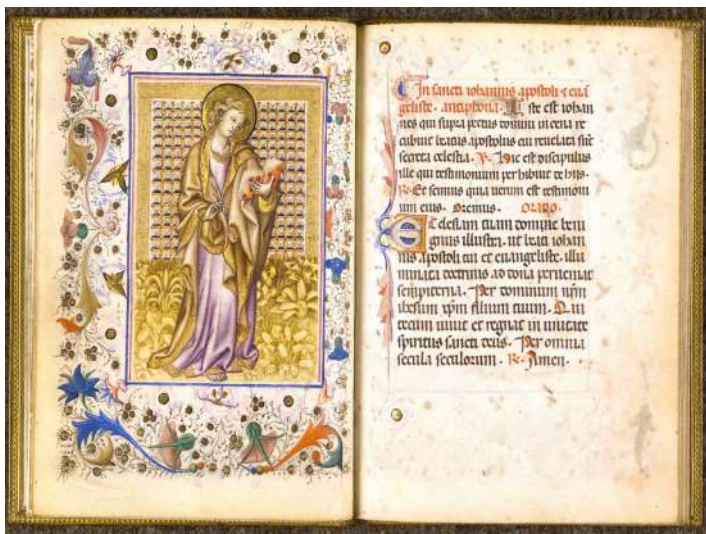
In sancti iohannis apostoli et euangeliste. antiphona. Iste est iohannes qui supra pectus domini in cena recubuit beatus apostolus cui reuelata sunt secreta celestia. V. Hic est discipulus ille qui testimonium perhibet de hiis. R. Et scimus quia uerum est testimonium eius. Oremus. Oratio.

Ecclesiam tuam domine benignus illustra. ut beati iohannis apostoli tui et euangeliste illuminata doctrinis ad dona perueniat sempiterna. Per dominum nostrum ihesum xpm filium tuum. Qui tecum uiuit et regnat in unitate spiritus sancti deus. Per omnia secula seculorum. R. Amen.